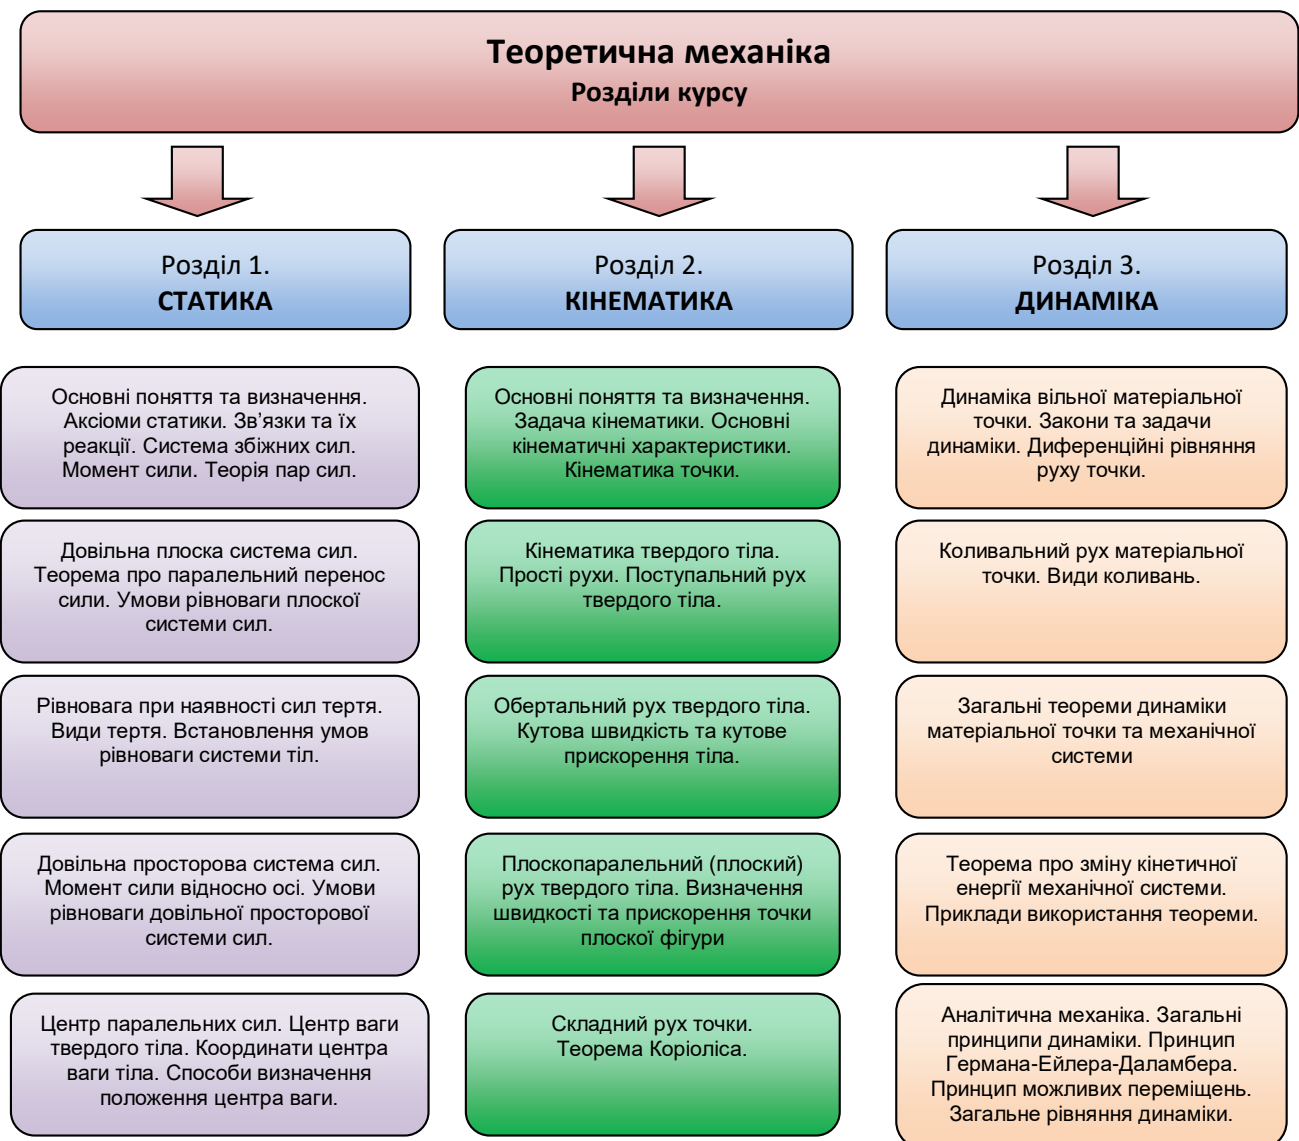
Теоретична механіка
Розділи курсу

Розділ 1.
СТАТИКА

Основні поняття та визначення. Аксіоми статики. Зв'язки та їх реакції. Система збіжних сил. Момент сили. Теорія пар сил.

Довільна плоска система сил. Теорема про паралельний перенос сили. Умови рівноваги плоскої системи сил.

Рівновага при наявності сил тертя. Види тертя. Встановлення умов рівноваги системи тіл.

Довільна просторова система сил. Момент сили відносно осі. Умови рівноваги довільної просторової системи сил.

Центр паралельних сил. Центр ваги твердого тіла. Координати центра ваги тіла. Способи визначення положення центра ваги.

Розділ 2.
КІНЕМАТИКА

Основні поняття та визначення. Задача кінематики. Основні кінематичні характеристики. Кінематика точки.

Кінематика твердого тіла. Прості рухи. Поступальний рух твердого тіла.

Обертальний рух твердого тіла. Кутова швидкість та кутове прискорення тіла.

Плоскопаралельний (плоский) рух твердого тіла. Визначення швидкості та прискорення точки плоскої фігури

Складний рух точки. Теорема Коріоліса.

Розділ 3.
ДИНАМІКА

Динаміка вільної матеріальної точки. Закони та задачи динаміки. Диференційні рівняння руху точки.

Коливальний рух матеріальної точки. Види коливань.

Загальні теореми динаміки матеріальної точки та механічної системи

Теорема про зміну кінетичної енергії механічної системи. Приклади використання теореми.

Аналітична механіка. Загальні принципи динаміки. Принцип Германа-Ейлера-Даламбера. Принцип можливих переміщень. Загальне рівняння динаміки.